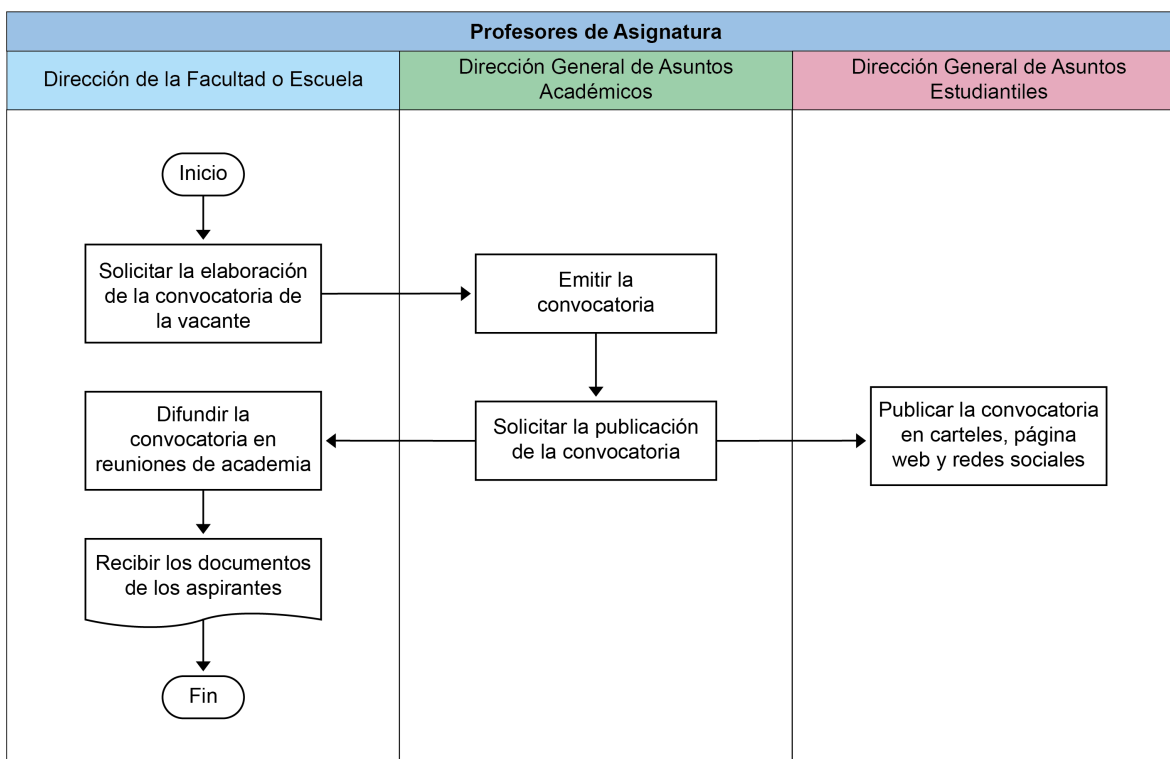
Profesores de Asignatura

Dirección de la Facultad o Escuela

Dirección General de Asuntos Académicos

Dirección General de Asuntos Estudiantiles

Inicio

Solicitar la elaboración de la convocatoria de la vacante

Emitir la convocatoria

Difundir la convocatoria en reuniones de academia

Solicitar la publicación de la convocatoria

Publicar la convocatoria en carteles, página web y redes sociales

Recibir los documentos de los aspirantes

Fin